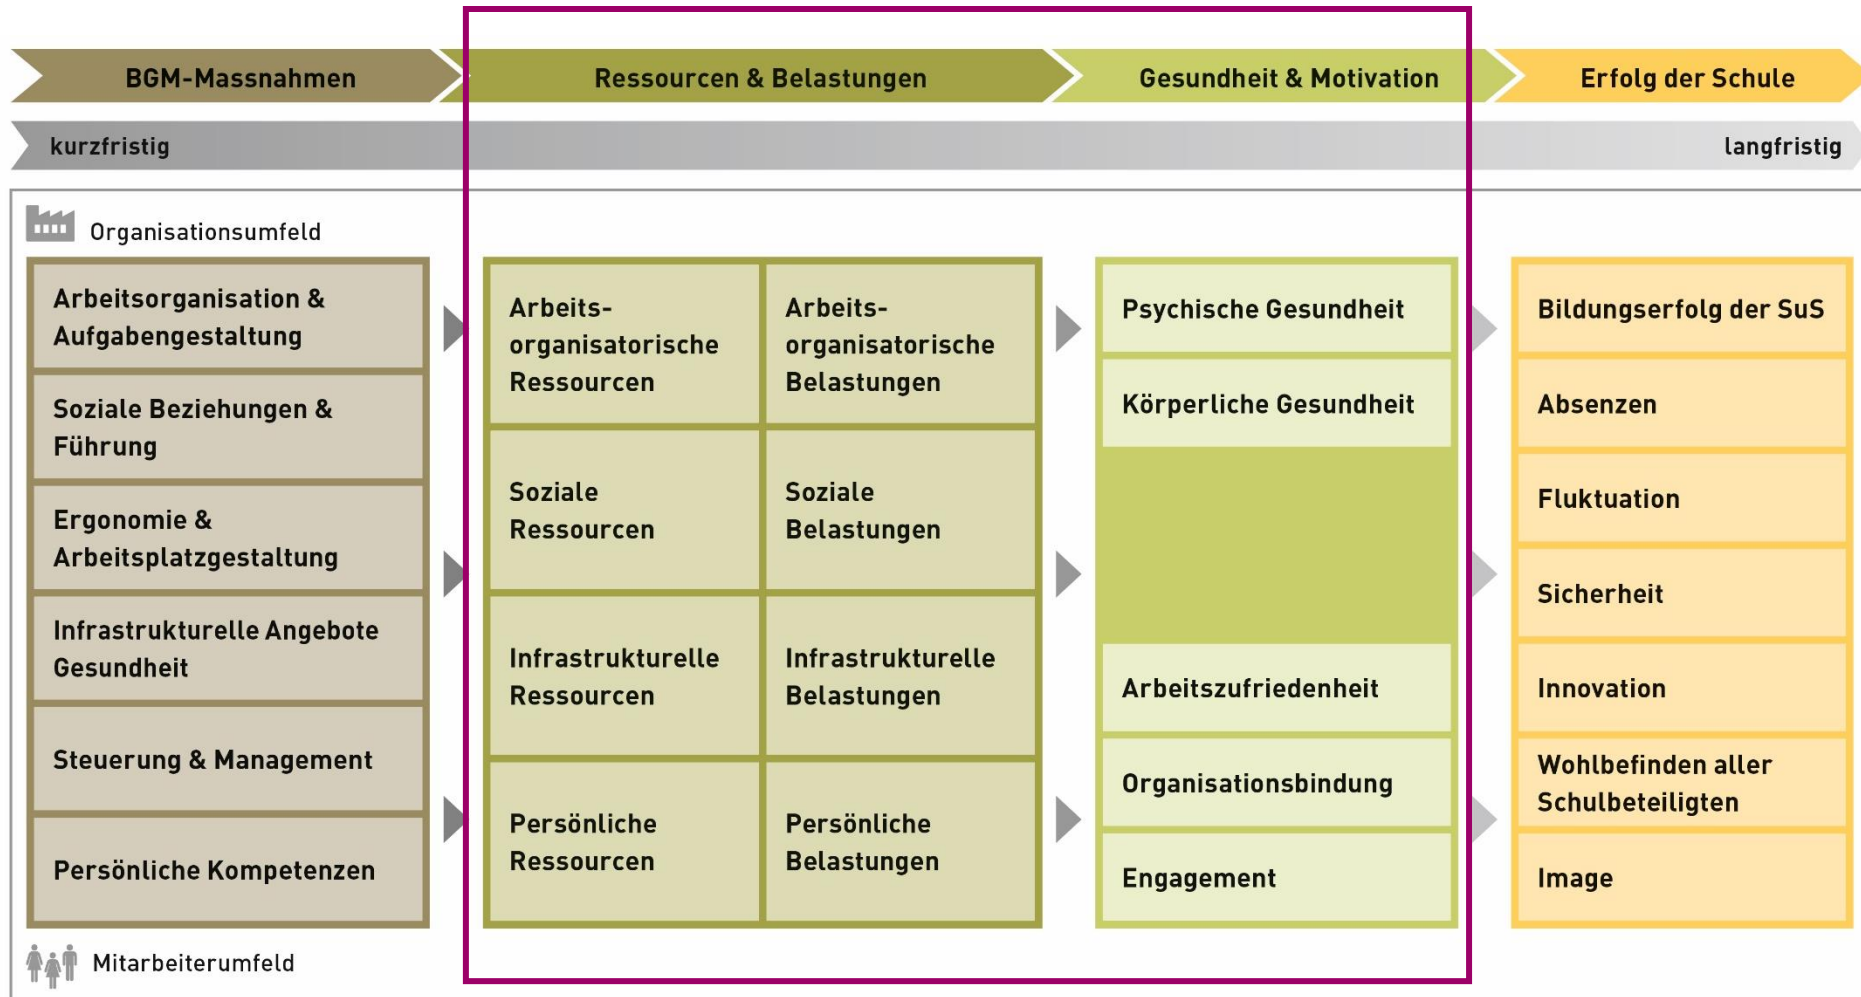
BGM-Massnahmen

Ressourcen & Belastungen

Gesundheit & Motivation

Erfolg der Schule

kurzfristig

langfristig

Organisationsumfeld

Arbeitsorganisation & Aufgabengestaltung

Soziale Beziehungen & Führung

Ergonomie & Arbeitsplatzgestaltung

Infrastrukturelle Angebote Gesundheit

Steuerung & Management

Persönliche Kompetenzen

Mitarbeiterumfeld

Arbeitsorganisatorische Ressourcen

Arbeitsorganisatorische Belastungen

Soziale Ressourcen

Soziale Belastungen

Infrastrukturelle Ressourcen

Infrastrukturelle Belastungen

Persönliche Ressourcen

Persönliche Belastungen

Psychische Gesundheit

Körperliche Gesundheit

Arbeitszufriedenheit

Organisationsbindung

Engagement

Bildungserfolg der SuS

Absenzen

Fluktuation

Sicherheit

Innovation

Wohlbefinden aller Schulbeteiligten

Image